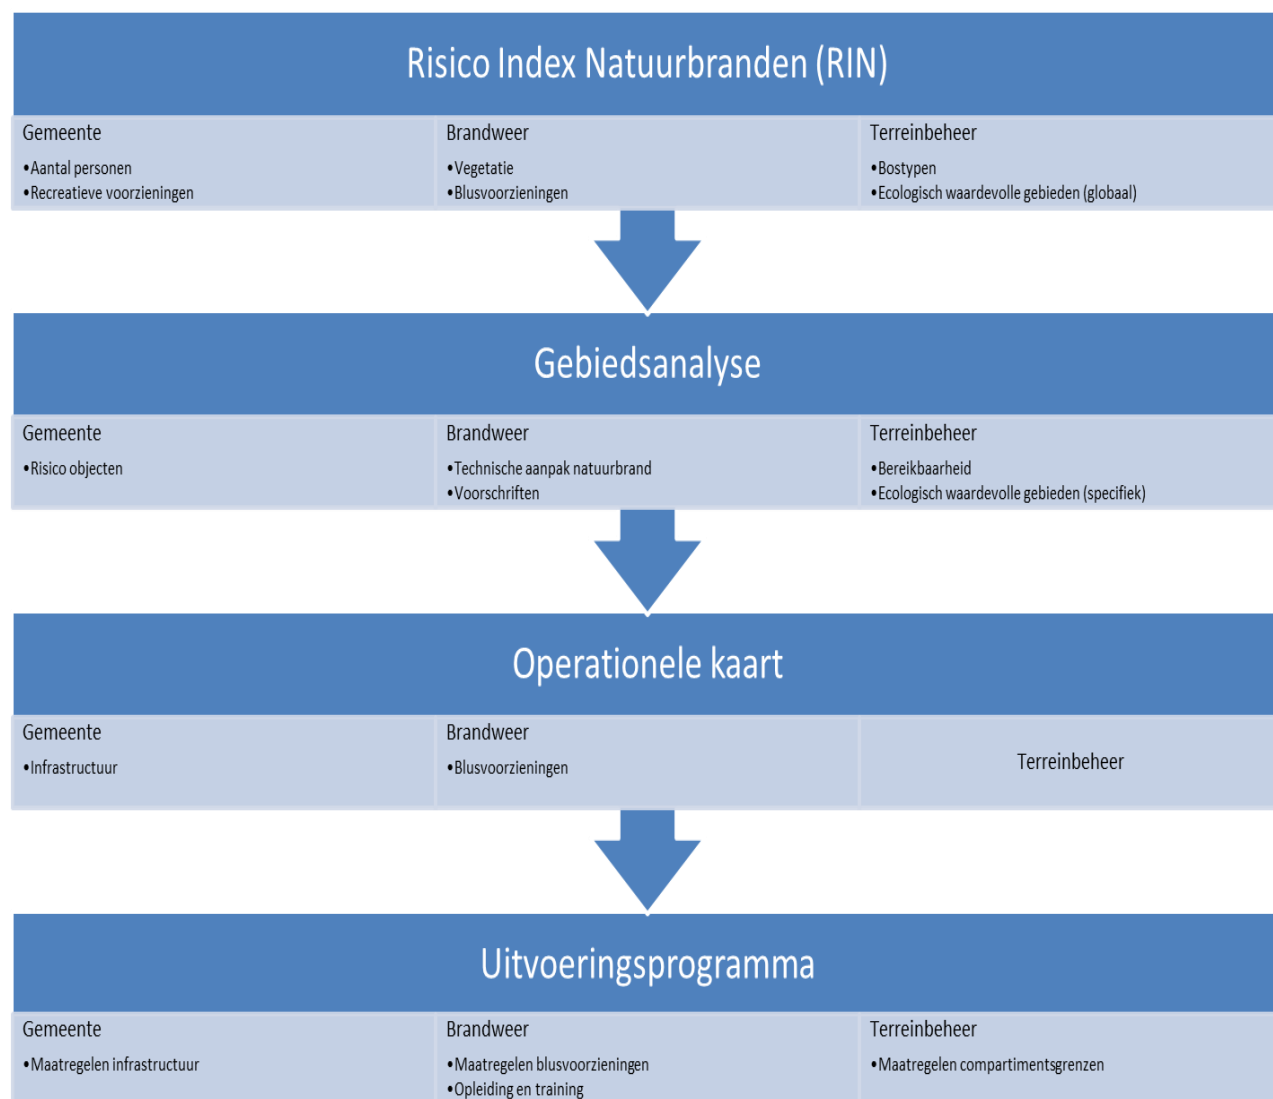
Risico Index Natuurbranden (RIN)

Gemeente
•Aantal personen
•Recreatieve voorzieningen

Brandweer
•Vegetatie
•Blusvoorzieningen

Terreinbeheer
•Bostypen
•Ecologisch waardevolle gebieden (globaal)

Gebiedsanalyse

Gemeente
•Risico objecten

Brandweer
•Technische aanpak natuurbrand
•Voorschriften

Terreinbeheer
•Bereikbaarheid
•Ecologisch waardevolle gebieden (specifiek)

Operationele kaart

Gemeente
•Infrastructuur

Brandweer
•Blusvoorzieningen

Terreinbeheer

Uitvoeringsprogramma

Gemeente
•Maatregelen infrastructuur

Brandweer
•Maatregelen blusvoorzieningen
•Opleiding en training

Terreinbeheer
•Maatregelen compartimentsgrenzen